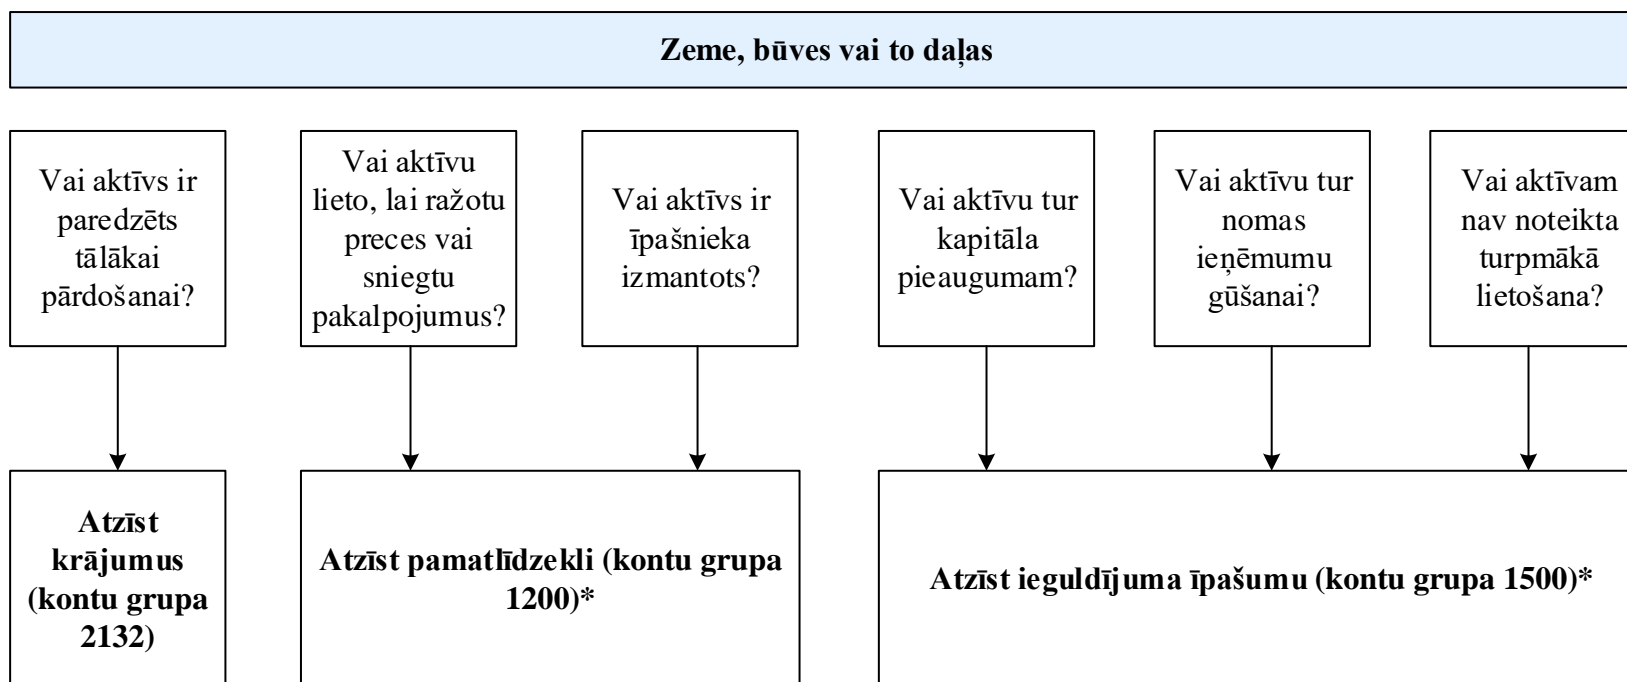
Zeme, būves vai to daļas

Vai aktīvs ir paredzēts tālākai pārdošanai?

Vai aktīvu lieto, lai ražotu preces vai sniegtu pakalpojumus?

Vai aktīvs ir īpašnieka izmantots?

Vai aktīvu tur kapitāla pieaugumam?

Vai aktīvu tur nomas ieņēmumu gūšanai?

Vai aktīvam nav noteikta turpmākā lietošana?

Atzīst krājumus (kontu grupa 2132)

Atzīst pamatlīdzekli (kontu grupa 1200)*

Atzīst ieguldījuma īpašumu (kontu grupa 1500)*